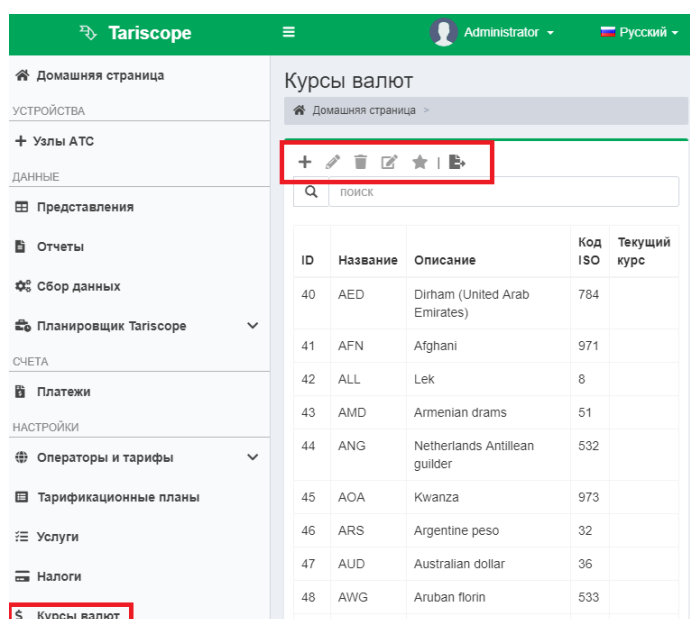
Tariscope ≡ Administrator Русский

Домашняя страница
УСТРОЙСТВА
+ Узлы АТС
ДАННЫЕ
Представления
Отчеты
Сбор данных
Планировщик Tariscope
СЧЕТА
Платежи
НАСТРОЙКИ
Операторы и тарифы
Тарификационные планы
Услуги
Налоги
$ Курсы валют

Курсы валют

Домашняя страница >

поиск

| ID | Название | Описание | Код ISO | Текущий курс |
|---|---|---|---|---|
| 40 | AED | Dirham (United Arab Emirates) | 784 | |
| 41 | AFN | Afghani | 971 | |
| 42 | ALL | Lek | 8 | |
| 43 | AMD | Armenian drams | 51 | |
| 44 | ANG | Netherlands Antillean guilder | 532 | |
| 45 | AOA | Kwanza | 973 | |
| 46 | ARS | Argentine peso | 32 | |
| 47 | AUD | Australian dollar | 36 | |
| 48 | AWG | Aruban florin | 533 | |